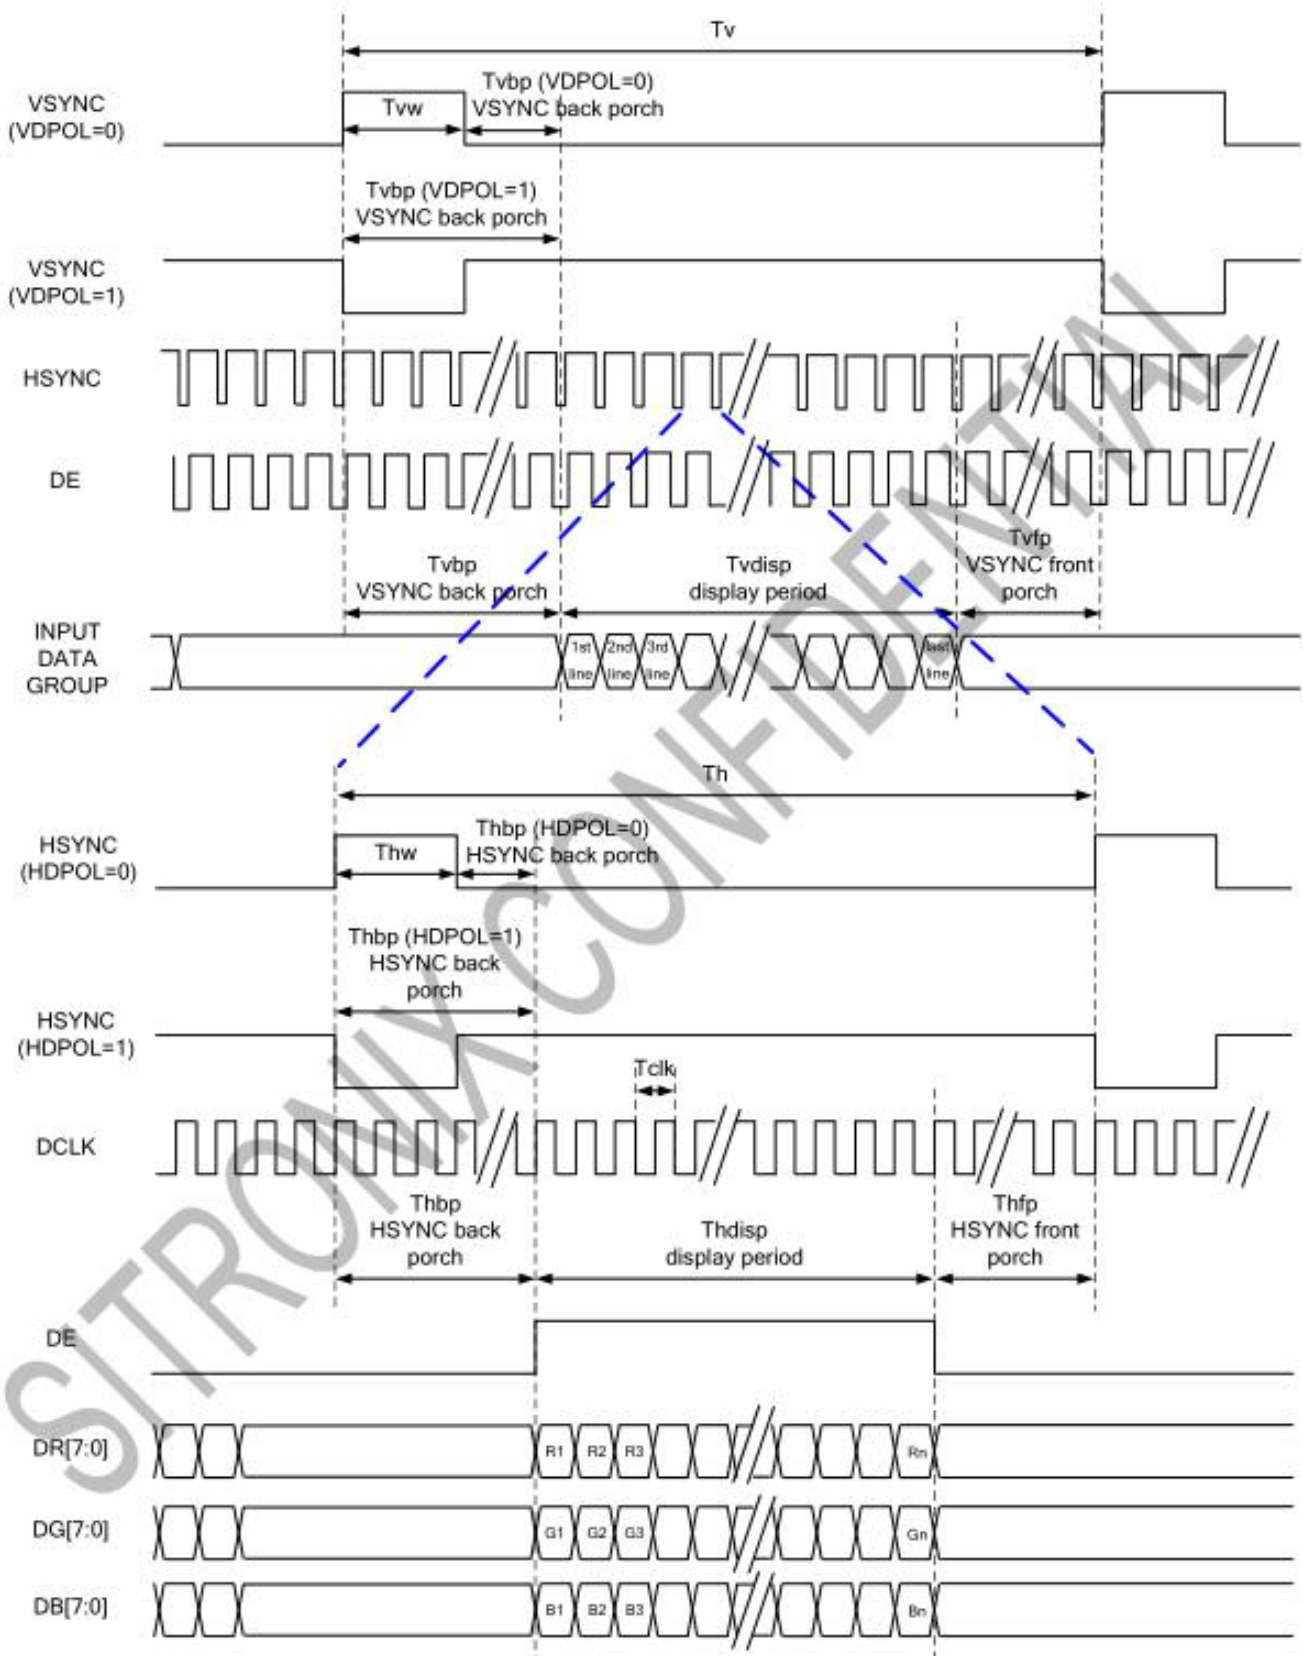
Tv

VSYNC (VDPOL=0)

Tvw

Tvbp (VDPOL=0) VSYNC back porch

Tvbp (VDPOL=1) VSYNC back porch

VSYNC (VDPOL=1)

HSYNC

DE

Tvbp VSYNC back porch

Tvdisp display period

Tvfp VSYNC front porch

INPUT DATA GROUP

1st line

2nd line

3rd line

last line

Th

HSYNC (HDPOL=0)

Thw

Thbp (HDPOL=0) HSYNC back porch

Thbp (HDPOL=1) HSYNC back porch

HSYNC (HDPOL=1)

Tclk

DCLK

Thbp HSYNC back porch

Thdisp display period

Thfp HSYNC front porch

DE

DR[7:0]

R1 R2 R3 Rn

DG[7:0]

G1 G2 G3 Gn

DB[7:0]

B1 B2 B3 Bn

SITRONIX CONFIDENTIAL